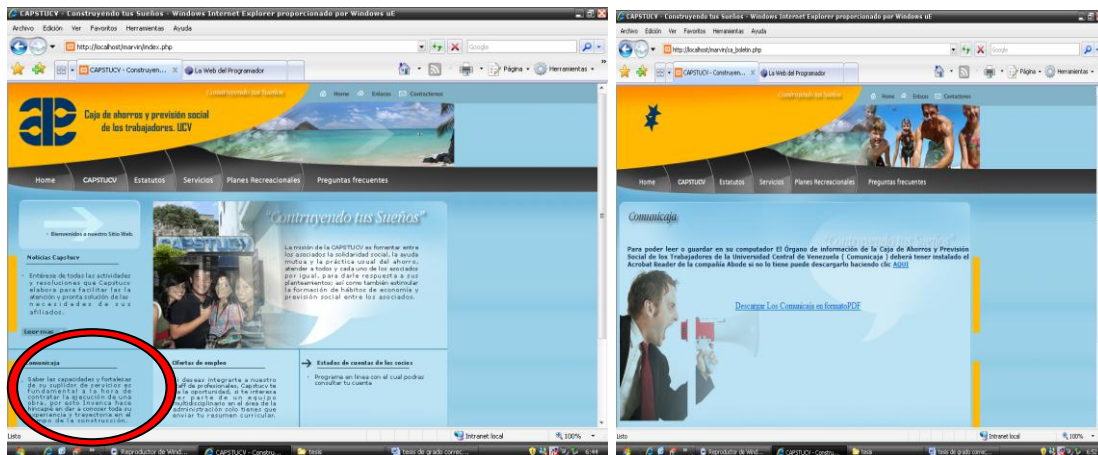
CAPSTUCY - Construyendo tus Sueños - Windows Internet Explorer proporcionado por Windows uE

Archivo Edición Ver Favoritos Herramientas Ayuda

http://localhost/marvin/index.php

Google

CAPSTUCY - Construyen... La Web del Programador

Página Herramientas

Construyendo tus Sueños

Home Enlaces Contactenos

Caja de ahorros y previsión social de los trabajadores. UCV

Home CAPSTUCV Estatutos Servicios Planes Recreacionales Preguntas frecuentes

Bienvenidos a nuestro Sitio Web.

"Contruyendo tus Sueños"

La misión de la CAPSTUCV es fomentar entre los asociados la solidaridad social, la ayuda mutua y la práctica usual del ahorro, atender a todos y cada uno de los asociados por igual, para darle respuesta a sus planteamientos; así como también estimular la formación de hábitos de economía y previsión social entre los asociados.

Noticias Capstucv

Entérese de todas las actividades y resoluciones que Capstucv elabora para facilitar las la atención y pronta solución de las necesidades de sus afiliados.

Leer mas

Comunicaja

Saber las capacidades y fortalezas de su suplidor de servicios es fundamental a la hora de contratar la ejecución de una obra, por esto Invenca hace hincapié en dar a conocer toda su experiencia y trayectoria en el campo de la construcción.

Ofertas de empleo

Si deseas integrarte a nuestro staff de profesionales, Capstucv te da la oportunidad, si te interesa ser parte de un equipo multidisciplinario en el área de la administración solo tienes que enviar tu resumen curricular.

Estados de cuentas de los socios

Programa en línea con el cual podras consultar tu cuenta

Listo

Intranet local

100%

Reproductor de Wind... CAPSTUCY - Constru... tesis tesis de grado correc...

CAPSTUCY - Construyendo tus Sueños - Windows Internet Explorer proporcionado por Windows uE

Archivo Edición Ver Favoritos Herramientas Ayuda

http://localhost/marvin/ca_boletin.php

Google

CAPSTUCY - Construyen... La Web del Programador

Página Herramientas

Construyendo tus Sueños

Home Enlaces Contactenos

Home CAPSTUCV Estatutos Servicios Planes Recreacionales Preguntas frecuentes

Comunicaja

"Contruyendo tus Sueños"

Para poder leer o guardar en su computador El Órgano de información de la Caja de Ahorros y Previsión Social de los Trabajadores de la Universidad Central de Venezuela ( Comunicaja ) deberá tener instalado el Acrobat Reader de la compañía Abode si no lo tiene puede descargarlo haciendo clic AQUI

Descargar Los Comunicaja en formatoPDF

Listo

Intranet local

100%

Reproductor de Wind... CAPSTUCY - Constru... tesis tesis de grado correc...